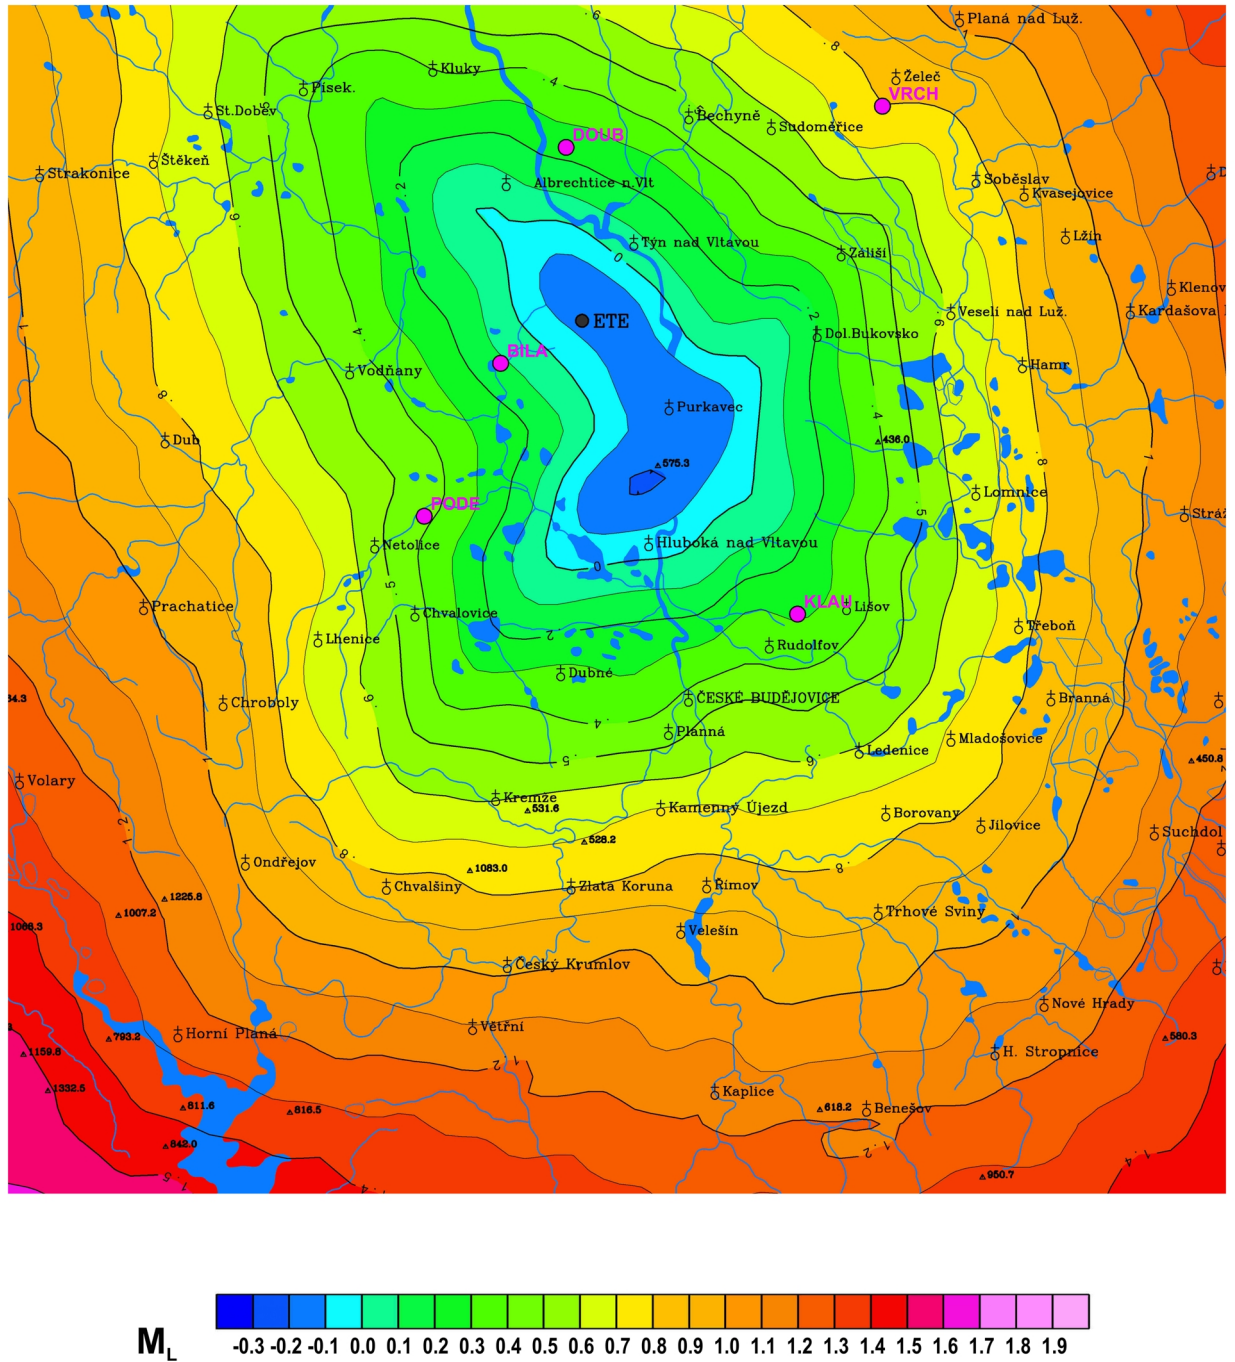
Planá nad Luž.
Kluky
Písek
St.Dobev
Želeč
VRCH
DOUB
Bechyně
Sudoměřice
Štěkeň
Strakonice
Albrechtice n.Vlt
Soběslav
Kvasejovice
Týn nad Vltavou
Zálší
Lžín
Klenov
ETE
Veselí nad Luž.
Kardašova
Dol.Bukovsko
BÍLÁ
Vodňany
Hamr
Purkavec
Dub
436.0
575.3
Lomnice
PODE
Stráž
Netolice
Hluboká nad Vltavou
KLAU
Lišov
Prachatice
Chvalovice
Třeboň
Lhenice
Rudolfov
Dubné
Chroboly
Branná
ČESKÉ BUDĚJOVICE
Planá
Mladošovice
Ledenice
Volary
450.8
Kremže
531.6
Kamenný Újezd
Borovany
Jílovice
Suchdol
528.2
Ondřejov
1083.0
Chvalšiny
Zlatá Koruna
Římov
1225.8
1007.2
Trhové Sviny
1066.3
Velešín
Český Krumlov
Nové Hrady
Horní Planá
793.2
Větřní
560.3
1159.8
H. Stropnice
1332.5
Kaplice
811.6
816.5
618.2
Benešov
842.0
950.7
0
.2
.4
.5
.6
.8
1
1.2
1.4
1.5

$M_L$
-0.3 -0.2 -0.1 0.0 0.1 0.2 0.3 0.4 0.5 0.6 0.7 0.8 0.9 1.0 1.1 1.2 1.3 1.4 1.5 1.6 1.7 1.8 1.9